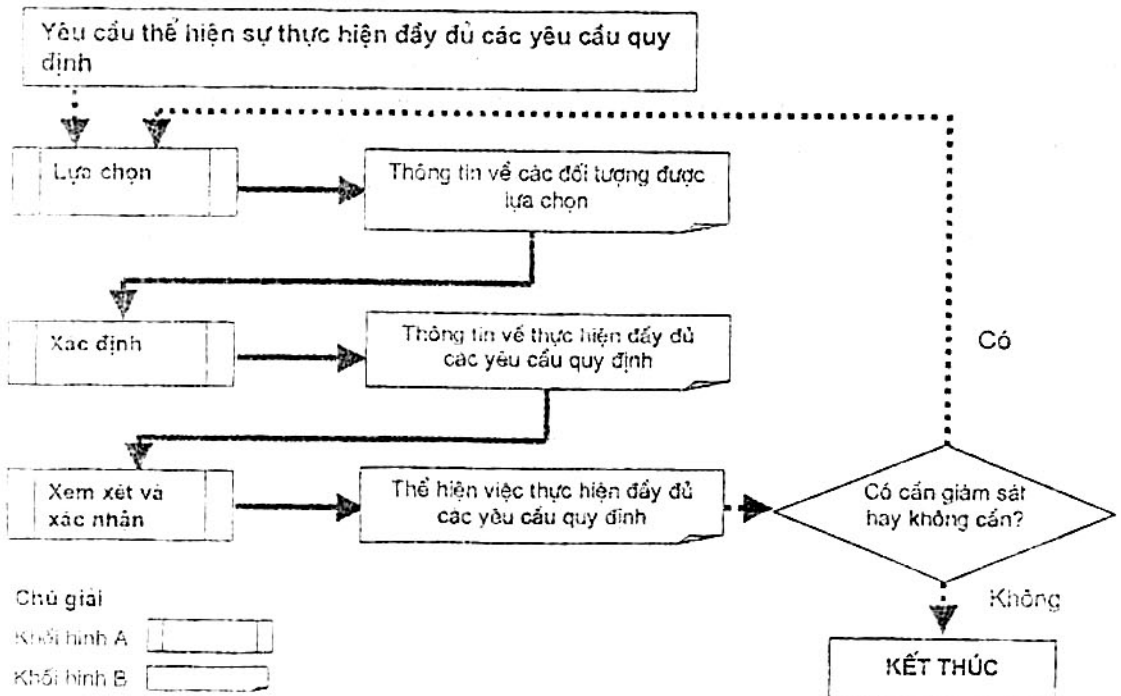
Yêu cầu thể hiện sự thực hiện đầy đủ các yêu cầu quy định

Lựa chọn

Thông tin về các đối tượng được lựa chọn

Xác định

Thông tin về thực hiện đầy đủ các yêu cầu quy định

Có

Xem xét và xác nhận

Thể hiện việc thực hiện đầy đủ các yêu cầu quy định

Có cần giám sát hay không cần?

Không

Chú giải

Khối hình A

Khối hình B

KẾT THÚC